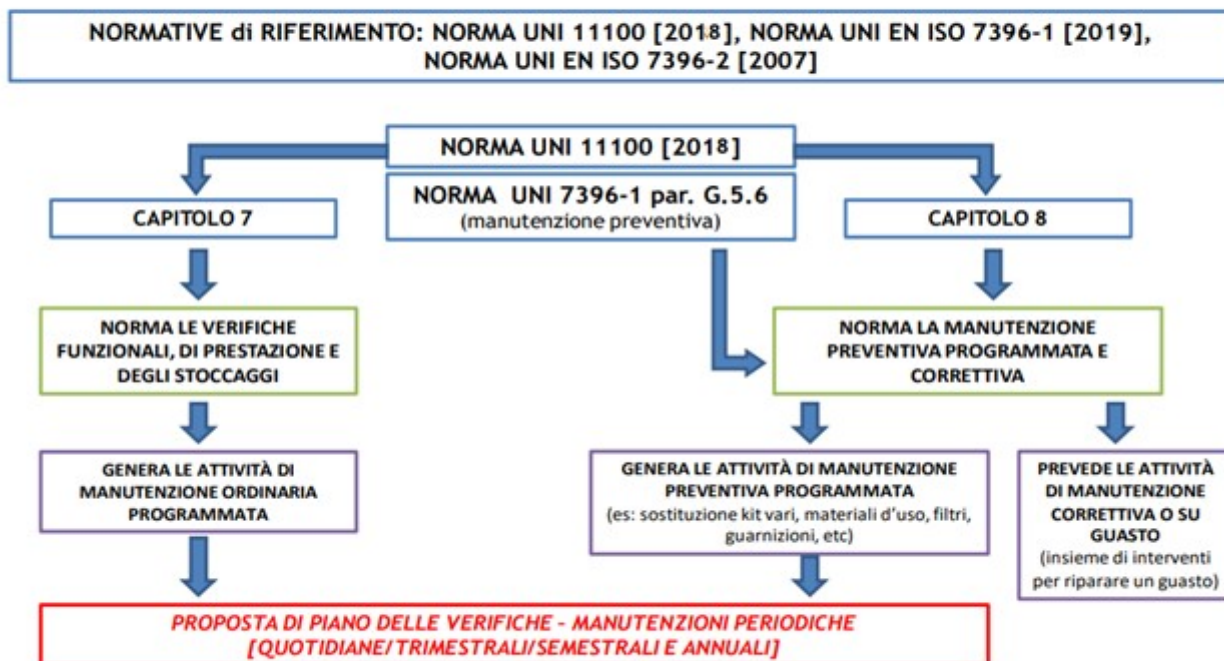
NORMATIVE di RIFERIMENTO: NORMA UNI 11100 [2018], NORMA UNI EN ISO 7396-1 [2019], NORMA UNI EN ISO 7396-2 [2007]

NORMA UNI 11100 [2018]

NORMA UNI 7396-1 par. G.5.6
(manutenzione preventiva)

CAPITOLO 7

CAPITOLO 8

NORMA LE VERIFICHE FUNZIONALI, DI PRESTAZIONE E DEGLI STOCCAGGI

NORMA LA MANUTENZIONE PREVENTIVA PROGRAMMATA E CORRETTIVA

GENERA LE ATTIVITÀ DI MANUTENZIONE ORDINARIA PROGRAMMATA

GENERA LE ATTIVITÀ DI MANUTENZIONE PREVENTIVA PROGRAMMATA
(es: sostituzione kit vari, materiali d'uso, filtri, guarnizioni, etc)

PREVEDE LE ATTIVITÀ DI MANUTENZIONE CORRETTIVA O SU GUASTO
(insieme di interventi per riparare un guasto)

PROPOSTA DI PIANO DELLE VERIFICHE - MANUTENZIONI PERIODICHE [QUOTIDIANE/TRIMESTRALI/SEMESTRALI E ANNUALI]